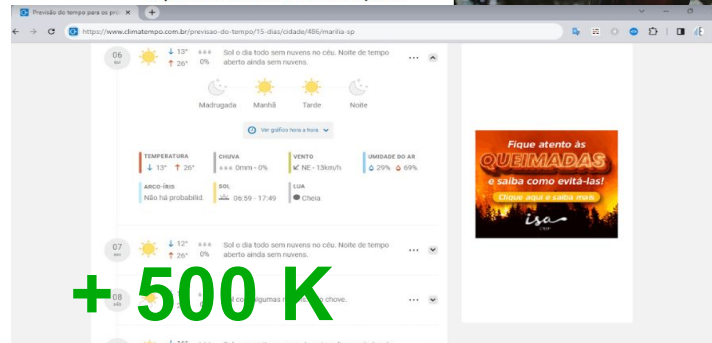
Previsão do tempo para os pró ×
https://www.climatempo.com.br/previsao-do-tempo/15-dias/cidade/486/marilia-sp

06 SEX
13° 26°
0%
Sol o dia todo sem nuvens no céu. Noite de tempo aberto ainda sem nuvens.

Madrugada Manhã Tarde Noite

Ver gráfico hora a hora

TEMPERATURA
13° 26°

CHUVA
0mm - 0%

VENTO
NE - 13km/h

UMIDADE DO AR
29% 69%

ARCO-ÍRIS
Não há probabilid.

SOL
06:59 - 17:49

LUA
Cheia

07 SÁB
12° 26°
0%
Sol o dia todo sem nuvens no céu. Noite de tempo aberto ainda sem nuvens.

08 DOM
Sol com algumas nuvens. Não chove.

+ 500 K

Fique atento às
QUEIMADAS
e saiba como evitá-las!
Clique aqui e saiba mais
isa CNP